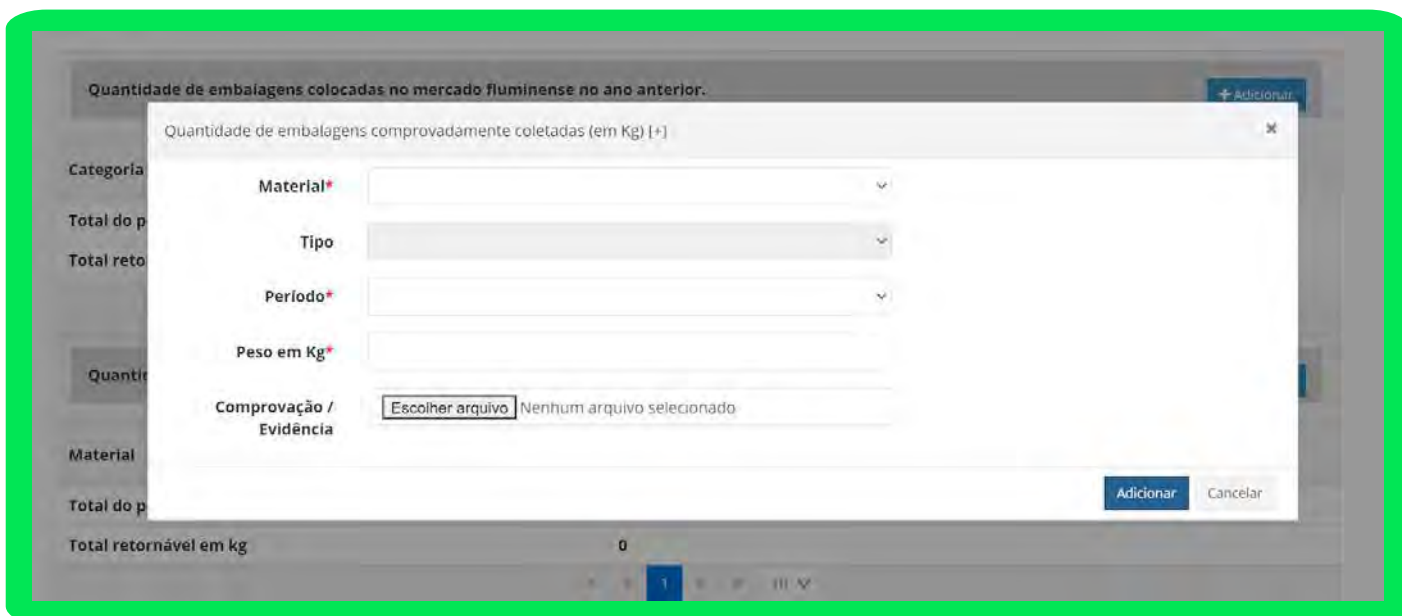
Quantidade de embalagens colocadas no mercado fluminense no ano anterior.

+ Adicionar

Categoria

Total do p

Total reto

Quanti

Material

Total do p

Total retornável em kg

0

1

Quantidade de embalagens comprovadamente coletadas (em Kg) [+]

×

Material*

Tipo

Período*

Peso em Kg*

Comprovação / Evidência

Escolher arquivo Nenhum arquivo selecionado

Adicionar

Cancelar